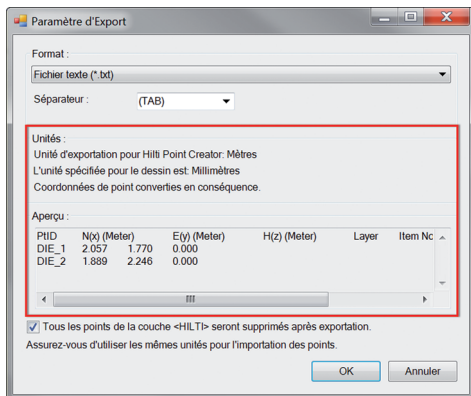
Paramètre d'Export

Format :

Fichier texte (*.txt)

Séparateur : (TAB)

Unités :

Unité d'exportation pour Hilti Point Creator: Mètres

L'unité spécifiée pour le dessin est: Millimètres

Coordonnées de point converties en conséquence.

Aperçu :

| PtID | N(x) (Meter) | E(y) (Meter) | H(z) (Meter) | Layer | Item No |
|---|---|---|---|---|---|
| DIE_1 | 2.057 1.770 | 0.000 | | | |
| DIE_2 | 1.889 2.246 | 0.000 | | | |

Tous les points de la couche <HILTI> seront supprimés après exportation.

Assurez-vous d'utiliser les mêmes unités pour l'importation des points.

OK Annuler